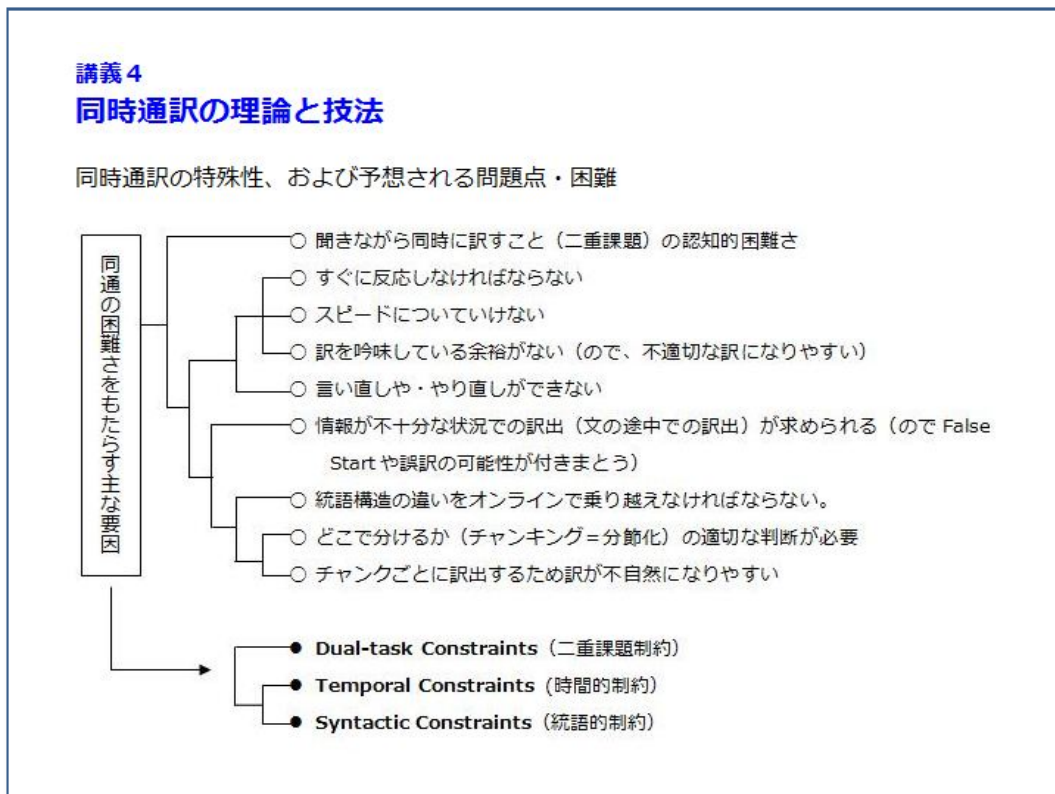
講義４
同時通訳の理論と技法

同時通訳の特殊性、および予想される問題点・困難

同通の困難さをもたらす主な要因

○ 聞きながら同時に訳すこと（二重課題）の認知的困難さ
○ すぐに反応しなければならない
○ スピードについていけない
○ 訳を吟味している余裕がない（ので、不適切な訳になりやすい）
○ 言い直しや・やり直しができない
○ 情報が不十分な状況での訳出（文の途中での訳出）が求められる（ので False Start や誤訳の可能性が付きまとう）
○ 統語構造の違いをオンラインで乗り越えなければならない。
○ どこで分けるか（チャンキング＝分節化）の適切な判断が必要
○ チャンクごとに訳出するため訳が不自然になりやすい

● Dual-task Constraints（二重課題制約）
● Temporal Constraints（時間的制約）
● Syntactic Constraints（統語的制約）